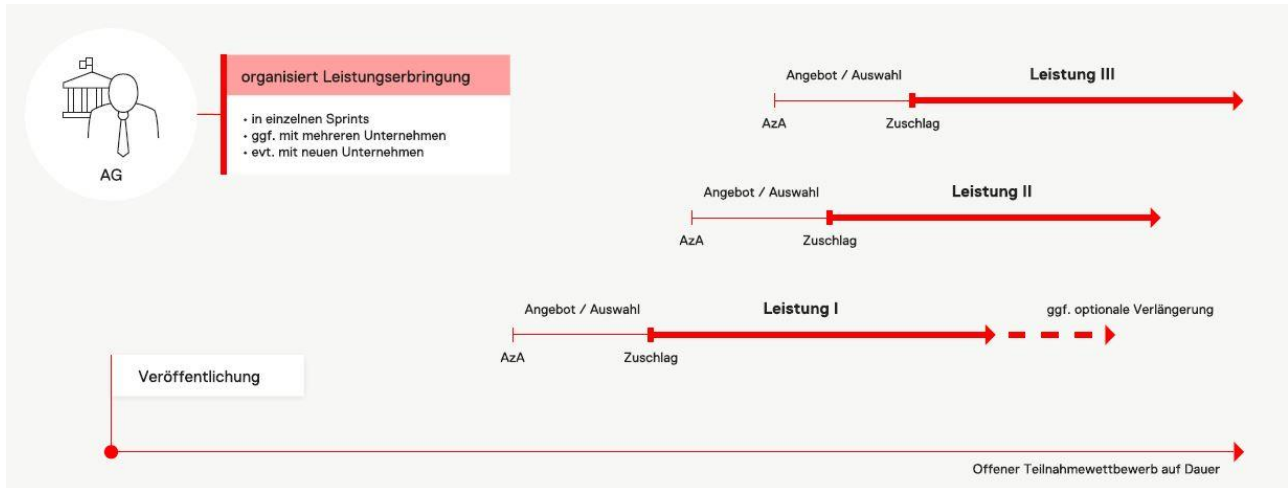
AG

organisiert Leistungserbringung

• in einzelnen Sprints
• ggf. mit mehreren Unternehmen
• evt. mit neuen Unternehmen

Angebot / Auswahl
Leistung III
AzA
Zuschlag

Angebot / Auswahl
Leistung II
AzA
Zuschlag

Angebot / Auswahl
Leistung I
ggf. optionale Verlängerung
AzA
Zuschlag

Veröffentlichung

Offener Teilnahmewettbewerb auf Dauer